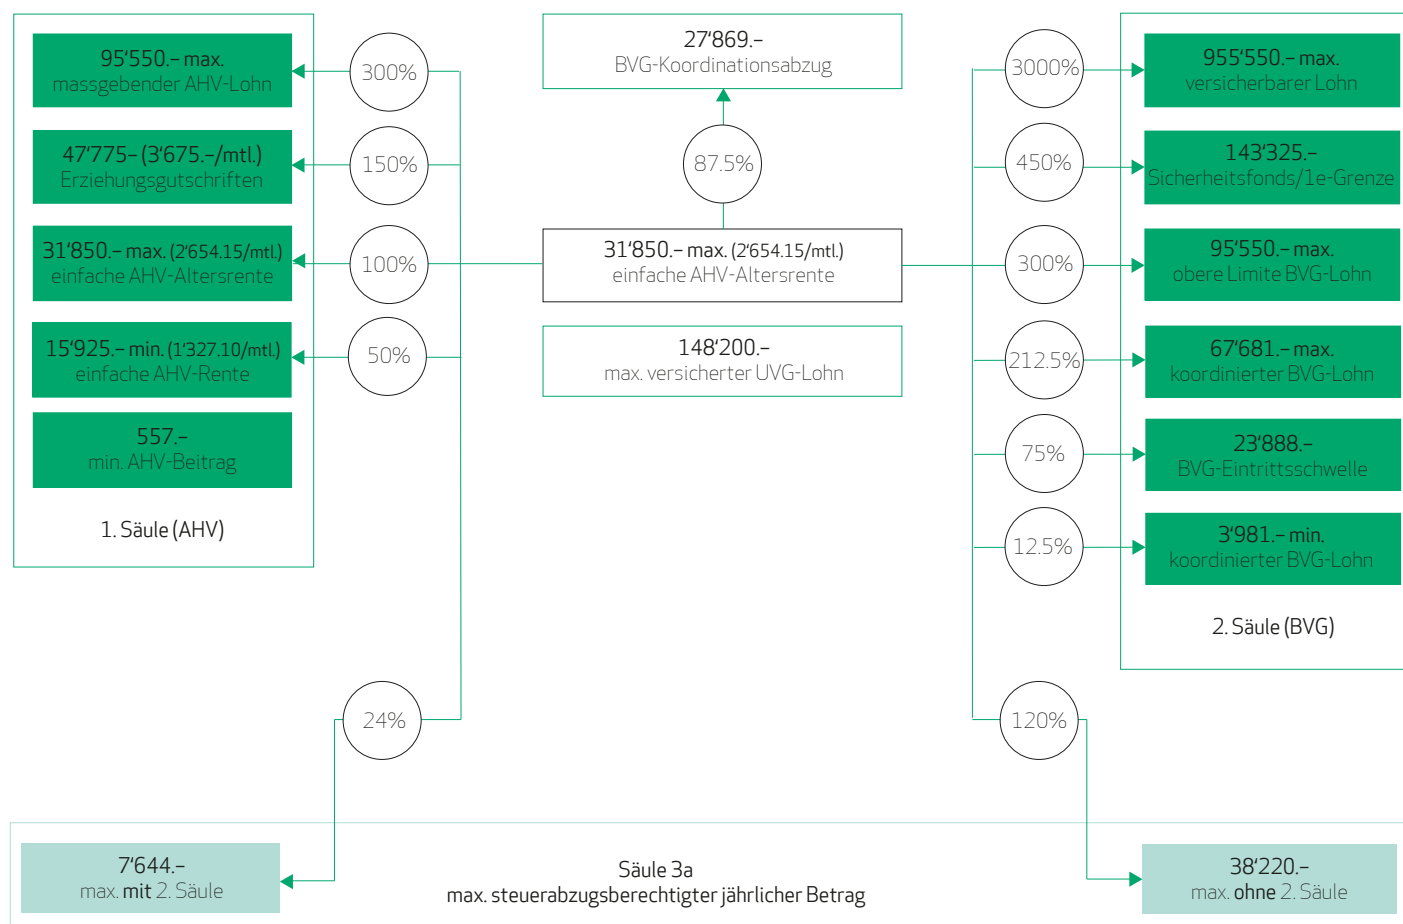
95'550.– max.
massgebender AHV-Lohn

47'775.– (3'675.–/mtl.)
Erziehungsgutschriften

31'850.– max. (2'654.15/mtl.)
einfache AHV-Altersrente

15'925.– min. (1'327.10/mtl.)
einfache AHV-Rente

557.–
min. AHV-Beitrag

1. Säule (AHV)

300%

150%

100%

50%

27'869.–
BVG-Koordinationsabzug

87.5%

31'850.– max. (2'654.15/mtl.)
einfache AHV-Altersrente

148'200.–
max. versicherter UVG-Lohn

3000%

450%

300%

212.5%

75%

12.5%

955'550.– max.
versicherbarer Lohn

143'325.–
Sicherheitsfonds/1e-Grenze

95'550.– max.
obere Limite BVG-Lohn

67'681.– max.
koordinierter BVG-Lohn

23'888.–
BVG-Eintrittsschwelle

3'981.– min.
koordinierter BVG-Lohn

2. Säule (BVG)

24%

120%

7'644.–
max. mit 2. Säule

Säule 3a
max. steuerabzugsberechtigter jährlicher Betrag

38'220.–
max. ohne 2. Säule